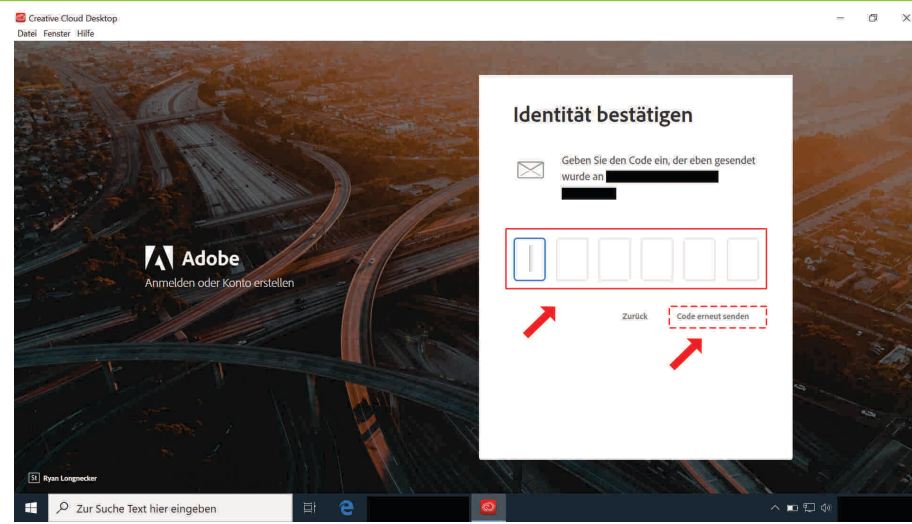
Creative Cloud Desktop
Datei Fenster Hilfe

Adobe
Anmelden oder Konto erstellen

Identität bestätigen

Geben Sie den Code ein, der eben gesendet wurde an

Zurück
Code erneut senden

St Ryan Longnecker

Zur Suche Text hier eingeben